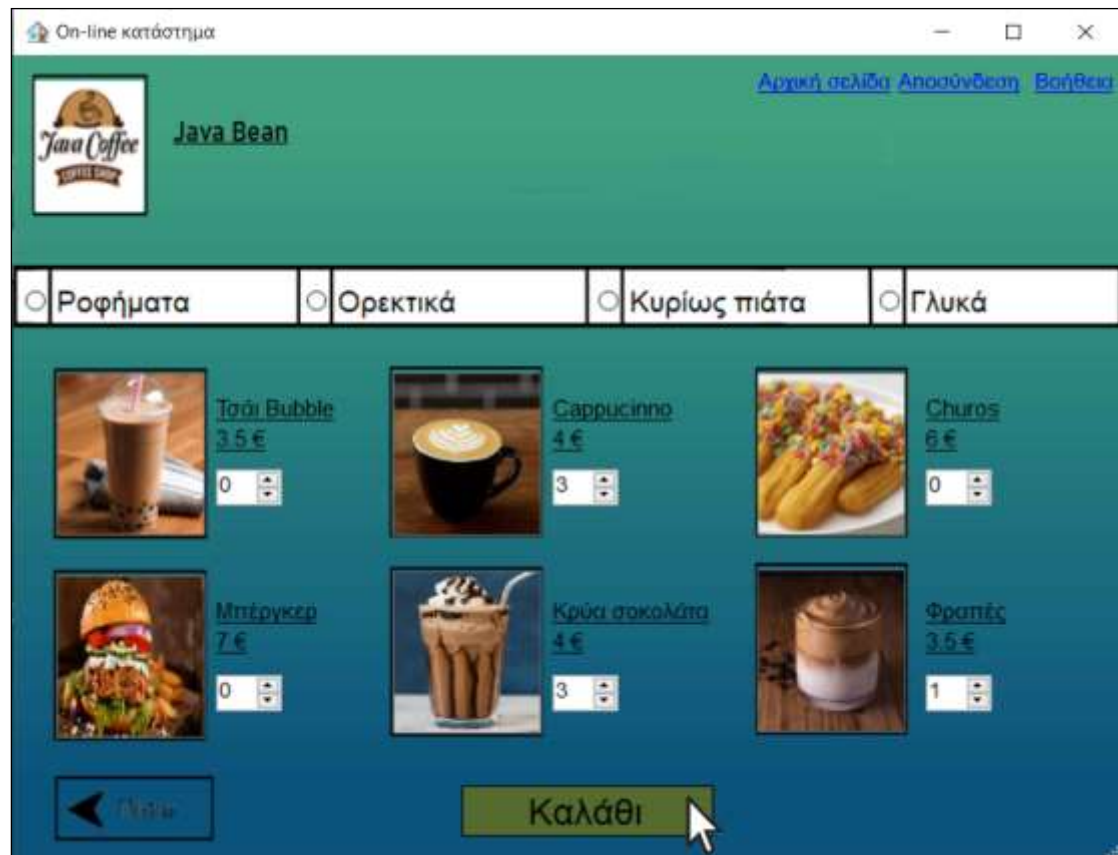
On-line κατάστημα

Αρχική σελίδα Αποσύνδεση Βοήθεια

Java Coffee
COFFEE SHOP

Java Bean

Ροφήματα
Ορεκτικά
Κυρίως πιάτα
Γλυκά

Τσάι Bubble
3.5 €
0

Cappucinno
4 €
3

Churos
6 €
0

Μπέργκερ
7 €
0

Κρύα σοκολάτα
4 €
3

Φραπές
3.5 €
1

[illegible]

Καλάθι